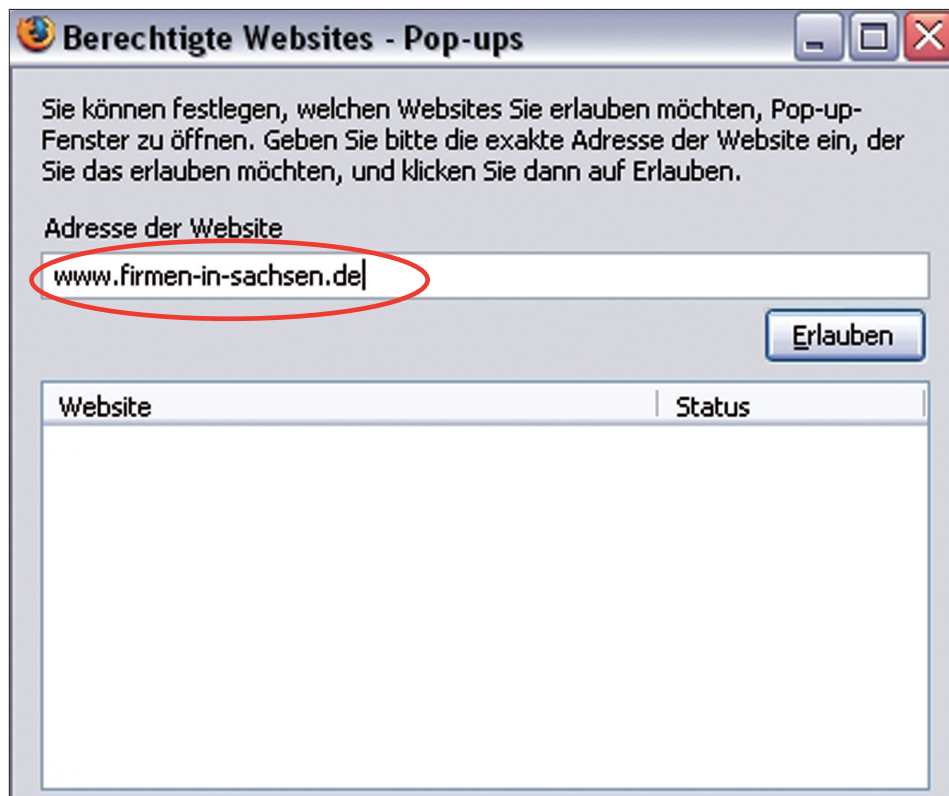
Berechtigte Websites - Pop-ups

Sie können festlegen, welchen Websites Sie erlauben möchten, Pop-up-Fenster zu öffnen. Geben Sie bitte die exakte Adresse der Website ein, der Sie das erlauben möchten, und klicken Sie dann auf Erlauben.

Adresse der Website

www.firmen-in-sachsen.de

Erlauben

| Website | Status |
|---|---|